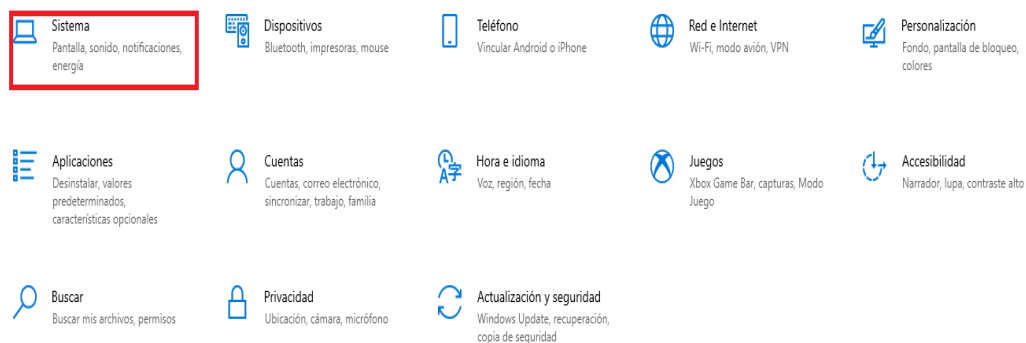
Sistema
Pantalla, sonido, notificaciones, energía

Dispositivos
Bluetooth, impresoras, mouse

Teléfono
Vincular Android o iPhone

Red e Internet
Wi-Fi, modo avión, VPN

Personalización
Fondo, pantalla de bloqueo, colores

Aplicaciones
Desinstalar, valores predeterminados, características opcionales

Cuentas
Cuentas, correo electrónico, sincronizar, trabajo, familia

Hora e idioma
Voz, región, fecha

Juegos
Xbox Game Bar, capturas, Modo Juego

Accesibilidad
Narrador, lupa, contraste alto

Buscar
Buscar mis archivos, permisos

Privacidad
Ubicación, cámara, micrófono

Actualización y seguridad
Windows Update, recuperación, copia de seguridad